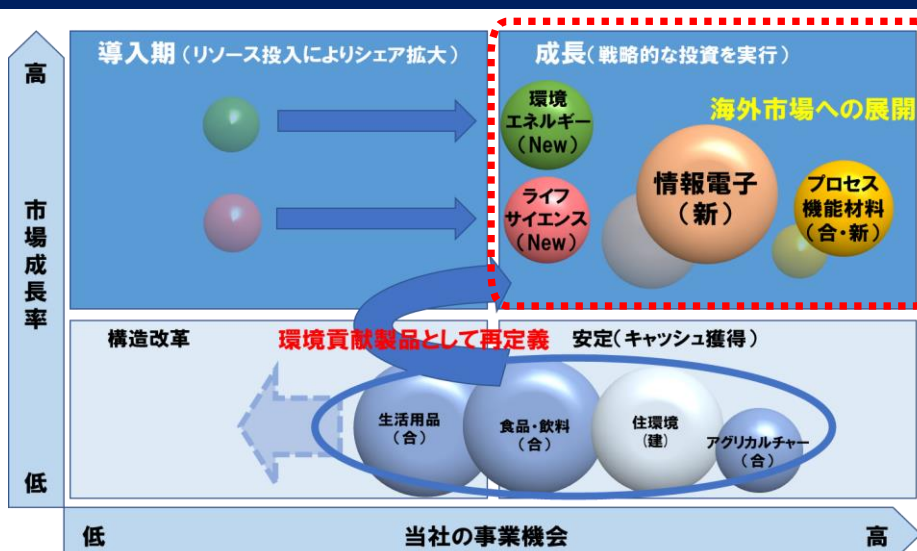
高

市場成長率

低

導入期（リソース投入によりシェア拡大）

成長（戦略的な投資を実行）

海外市場への展開

環境エネルギー（New）

ライフサイエンス（New）

情報電子（新）

プロセス機能材料（合・新）

構造改革

環境貢献製品として再定義

安定（キャッシュ獲得）

生活用品（合）

食品・飲料（合）

住環境（建）

アグリカルチャー（合）

低

当社の事業機会

高